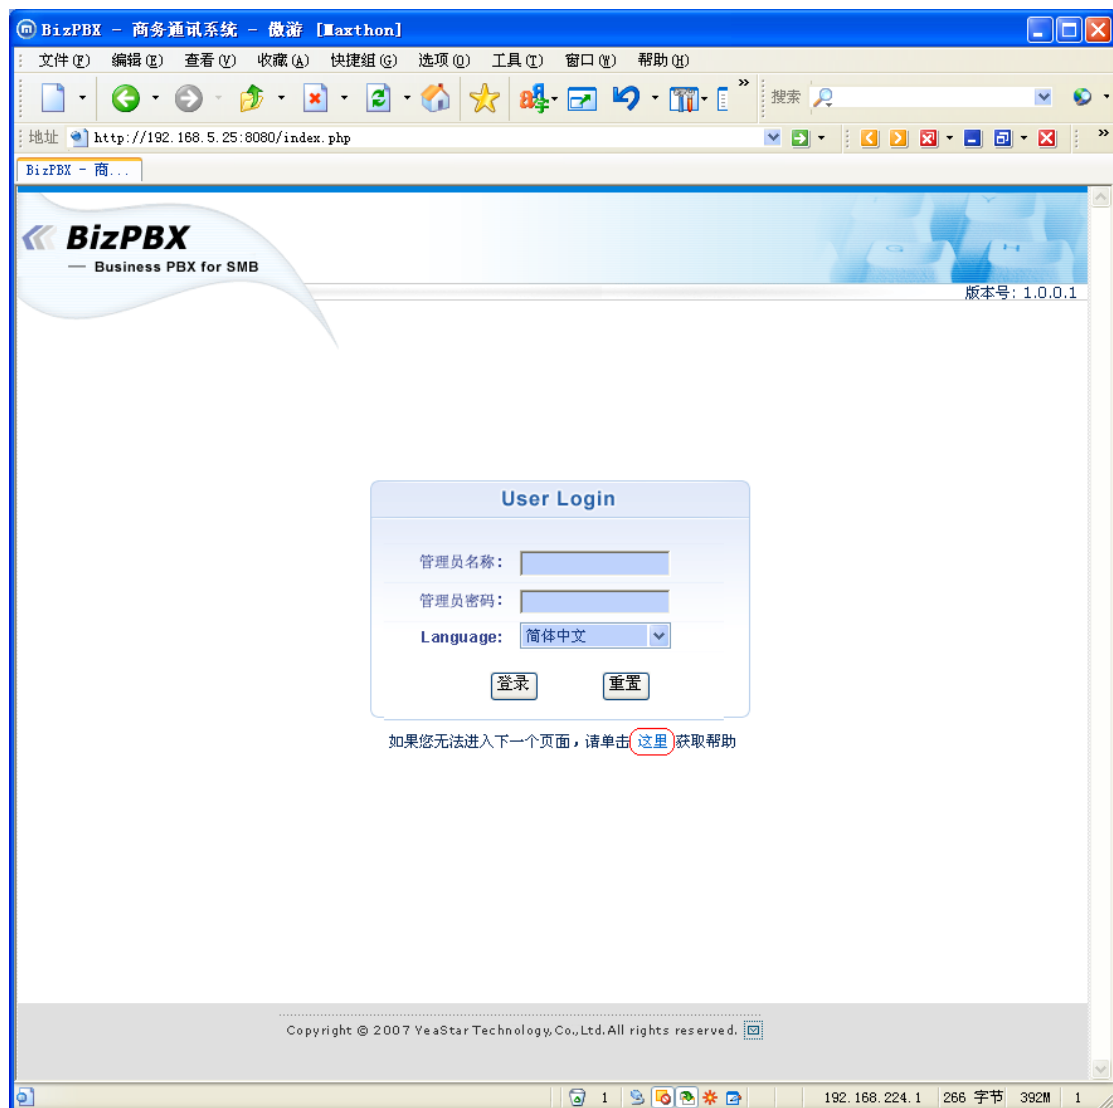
BizPBX - 商务通讯系统 - 傲游 [Maxthon]

文件(F) 编辑(E) 查看(V) 收藏(A) 快捷组(G) 选项(O) 工具(T) 窗口(W) 帮助(H)

搜索

地址 http://192.168.5.25:8080/index.php

BizPBX - 商...

BizPBX
— Business PBX for SMB

版本号: 1.0.0.1

User Login

管理员名称:

管理员密码:

Language: 简体中文

登录 重置

如果您无法进入下一个页面，请单击 这里 获取帮助

Copyright © 2007 YeaStar Technology,Co.,Ltd.All rights reserved.

1

192.168.224.1 266 字节 392M 1